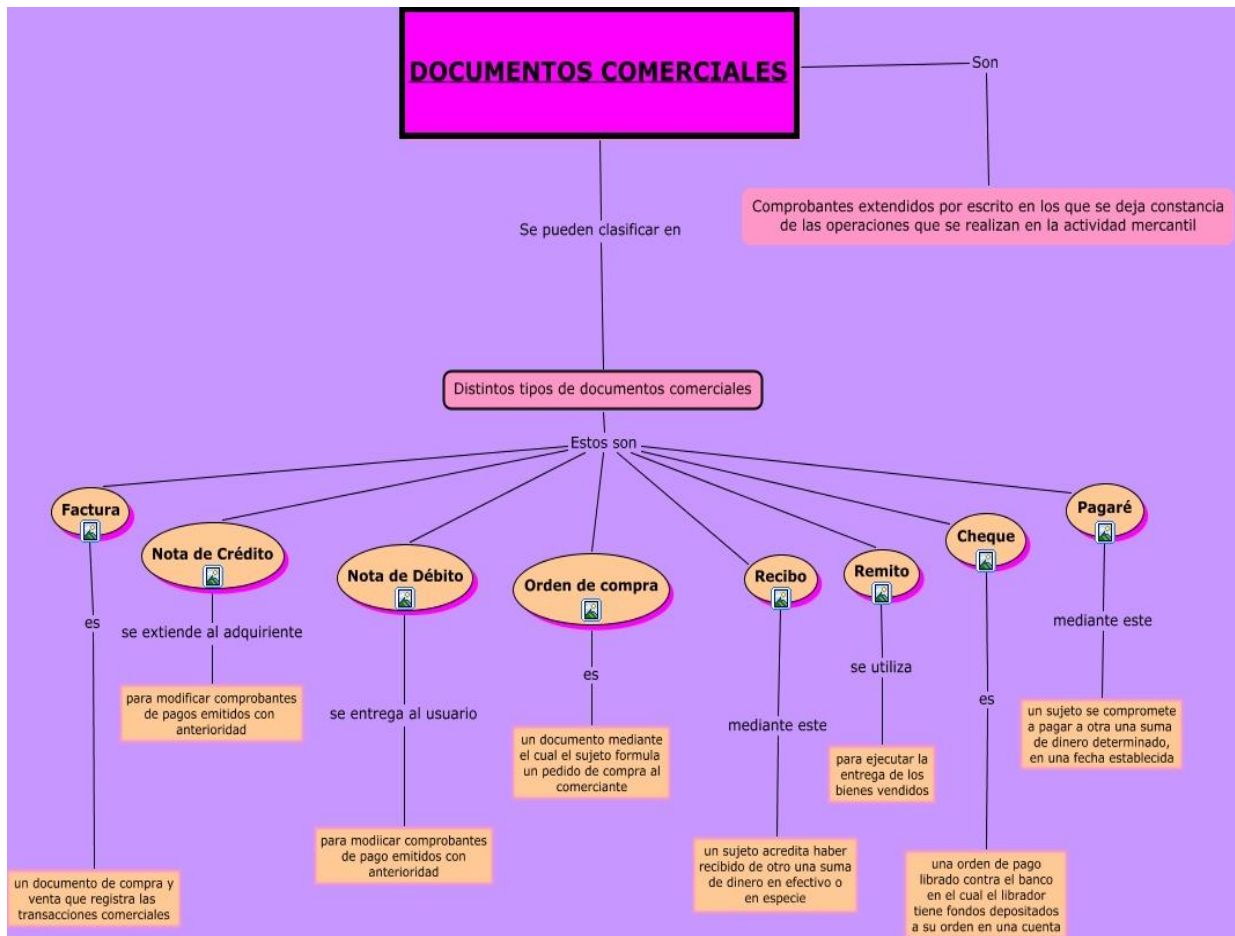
DOCUMENTOS COMERCIALES

Son

Comprobantes extendidos por escrito en los que se deja constancia de las operaciones que se realizan en la actividad mercantil

Se pueden clasificar en

Distintos tipos de documentos comerciales

Estos son

Factura

es

un documento de compra y venta que registra las transacciones comerciales

Nota de Crédito

se extiende al adquiriente

para modificar comprobantes de pagos emitidos con anterioridad

Nota de Débito

se entrega al usuario

para modiicar comprobantes de pago emitidos con anterioridad

Orden de compra

es

un documento mediante el cual el sujeto formula un pedido de compra al comerciante

Recibo

mediante este

un sujeto acredita haber recibido de otro una suma de dinero en efectivo o en especie

Remito

se utiliza

para ejecutar la entrega de los bienes vendidos

Cheque

es

una orden de pago librado contra el banco en el cual el librador tiene fondos depositados a su orden en una cuenta

Pagaré

mediante este

un sujeto se compromete a pagar a otra una suma de dinero determinado, en una fecha establecida